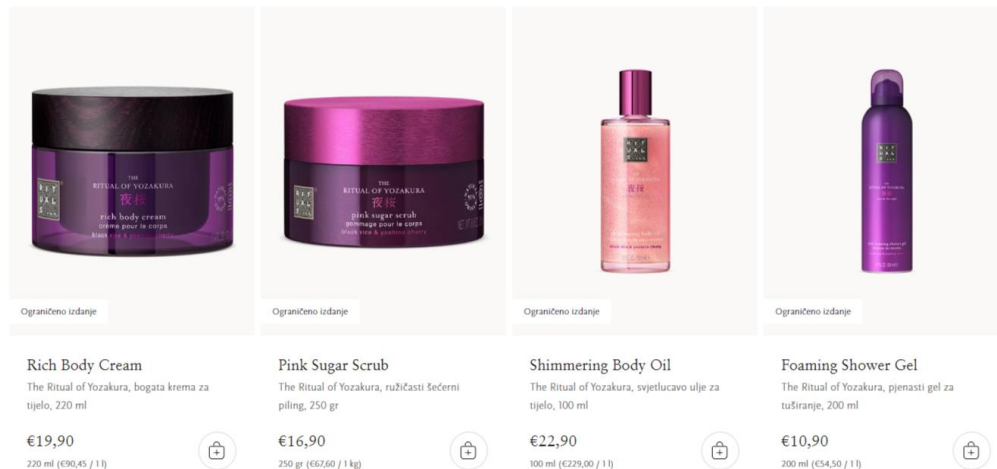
RITUALS
THE RITUAL OF YOZAKURA
夜桜
rich body cream
crème pour le corps

RITUALS
THE RITUAL OF YOZAKURA
夜桜
pink sugar scrub
gommage pour le corps

Ograničeno izdanje

Rich Body Cream
The Ritual of Yozakura, bogata krema za tijelo, 220 ml
€19,90
220 ml (€90,45 / 1 l)

Ograničeno izdanje

Pink Sugar Scrub
The Ritual of Yozakura, ružičasti šećerni piling, 250 gr
€16,90
250 gr (€67,60 / 1 kg)

Ograničeno izdanje

Shimmering Body Oil
The Ritual of Yozakura, svjetlucavo ulje za tijelo, 100 ml
€22,90
100 ml (€229,00 / 1 l)

Ograničeno izdanje

Foaming Shower Gel
The Ritual of Yozakura, pjenasti gel za tuširanje, 200 ml
€10,90
200 ml (€54,50 / 1 l)